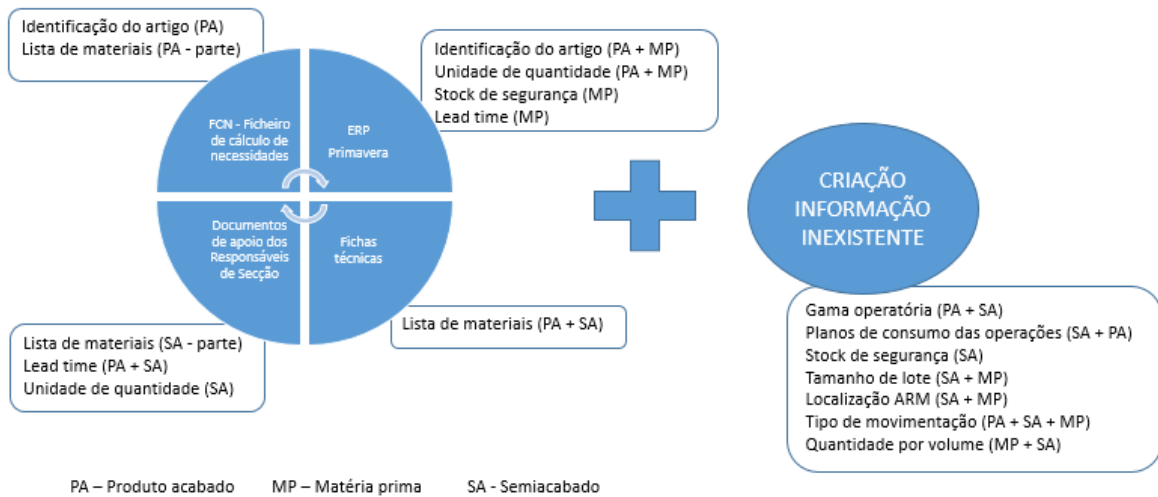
Identificação do artigo (PA)
Lista de materiais (PA - parte)

Identificação do artigo (PA + MP)
Unidade de quantidade (PA + MP)
Stock de segurança (MP)
Lead time (MP)

FCN - Ficheiro de cálculo de necessidades

ERP Primavera

Documentos de apoio dos Responsáveis de Secção

Fichas técnicas

CRIAÇÃO INFORMAÇÃO INEXISTENTE

Lista de materiais (SA - parte)
Lead time (PA + SA)
Unidade de quantidade (SA)

Lista de materiais (PA + SA)

Gama operatória (PA + SA)
Planos de consumo das operações (SA + PA)
Stock de segurança (SA)
Tamanho de lote (SA + MP)
Localização ARM (SA + MP)
Tipo de movimentação (PA + SA + MP)
Quantidade por volume (MP + SA)

PA – Produto acabado MP – Matéria prima SA - Semiacabado